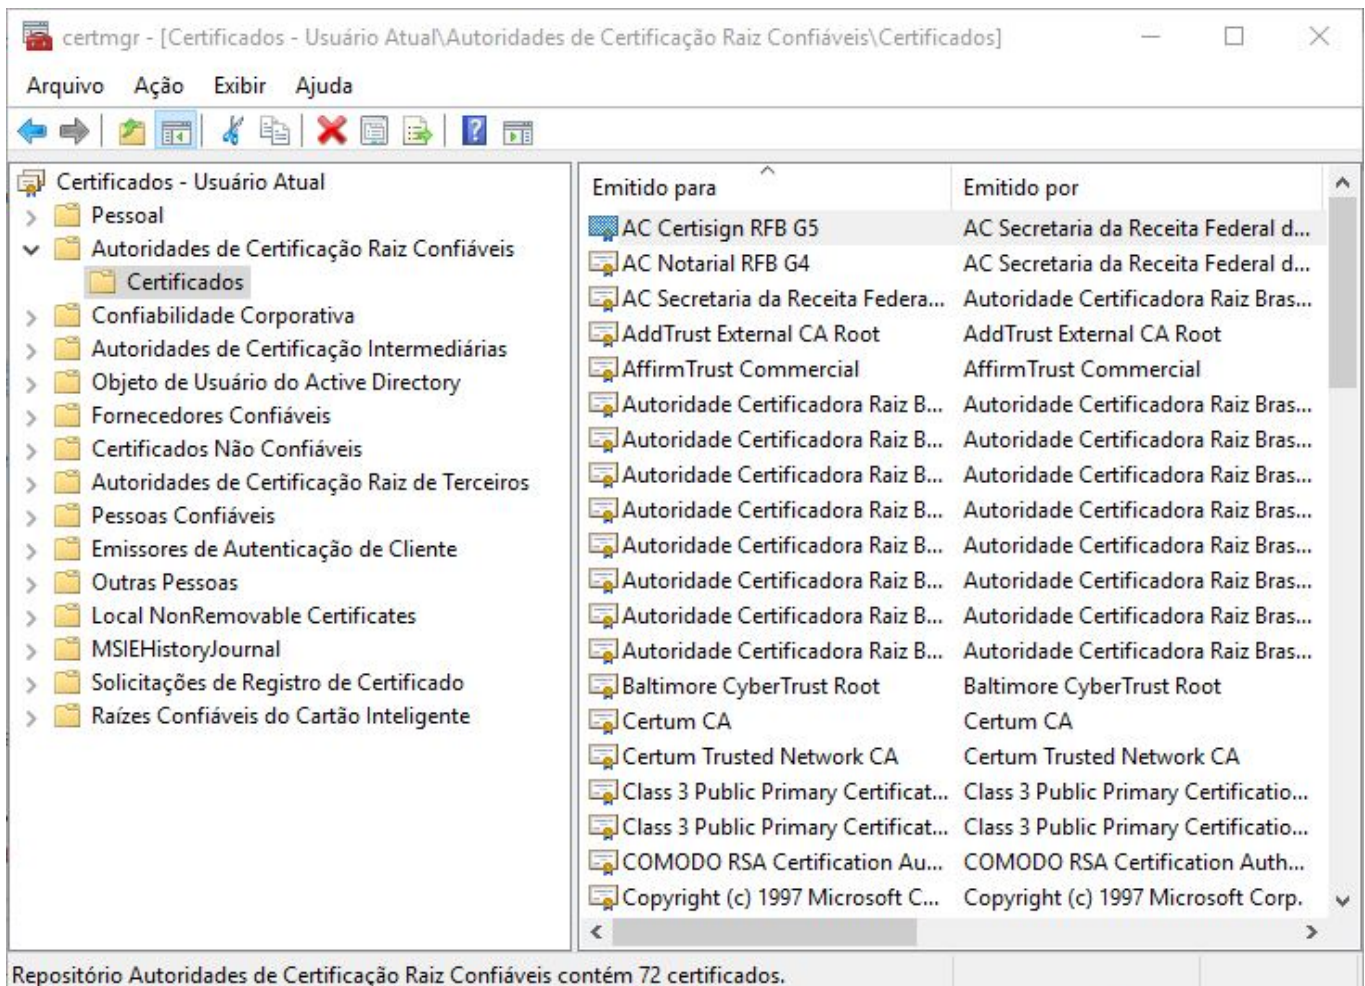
certmgr - [Certificados - Usuário Atual\Autoridades de Certificação Raiz Confiáveis\Certificados]

Arquivo Ação Exibir Ajuda

Certificados - Usuário Atual
Pessoal
Autoridades de Certificação Raiz Confiáveis
Certificados
Confiabilidade Corporativa
Autoridades de Certificação Intermediárias
Objeto de Usuário do Active Directory
Fornecedores Confiáveis
Certificados Não Confiáveis
Autoridades de Certificação Raiz de Terceiros
Pessoas Confiáveis
Emissores de Autenticação de Cliente
Outras Pessoas
Local NonRemovable Certificates
MSIEHistoryJournal
Solicitações de Registro de Certificado
Raízes Confiáveis do Cartão Inteligente

| Emitido para | Emitido por |
|---|---|
| AC Certisign RFB G5 | AC Secretaria da Receita Federal d... |
| AC Notarial RFB G4 | AC Secretaria da Receita Federal d... |
| AC Secretaria da Receita Federa... | Autoridade Certificadora Raiz Bras... |
| AddTrust External CA Root | AddTrust External CA Root |
| AffirmTrust Commercial | AffirmTrust Commercial |
| Autoridade Certificadora Raiz B... | Autoridade Certificadora Raiz Bras... |
| Autoridade Certificadora Raiz B... | Autoridade Certificadora Raiz Bras... |
| Autoridade Certificadora Raiz B... | Autoridade Certificadora Raiz Bras... |
| Autoridade Certificadora Raiz B... | Autoridade Certificadora Raiz Bras... |
| Autoridade Certificadora Raiz B... | Autoridade Certificadora Raiz Bras... |
| Autoridade Certificadora Raiz B... | Autoridade Certificadora Raiz Bras... |
| Autoridade Certificadora Raiz B... | Autoridade Certificadora Raiz Bras... |
| Autoridade Certificadora Raiz B... | Autoridade Certificadora Raiz Bras... |
| Baltimore CyberTrust Root | Baltimore CyberTrust Root |
| Certum CA | Certum CA |
| Certum Trusted Network CA | Certum Trusted Network CA |
| Class 3 Public Primary Certificat... | Class 3 Public Primary Certificatio... |
| Class 3 Public Primary Certificat... | Class 3 Public Primary Certificatio... |
| COMODO RSA Certification Au... | COMODO RSA Certification Auth... |
| Copyright (c) 1997 Microsoft C... | Copyright (c) 1997 Microsoft Corp. |

Repositório Autoridades de Certificação Raiz Confiáveis contém 72 certificados.